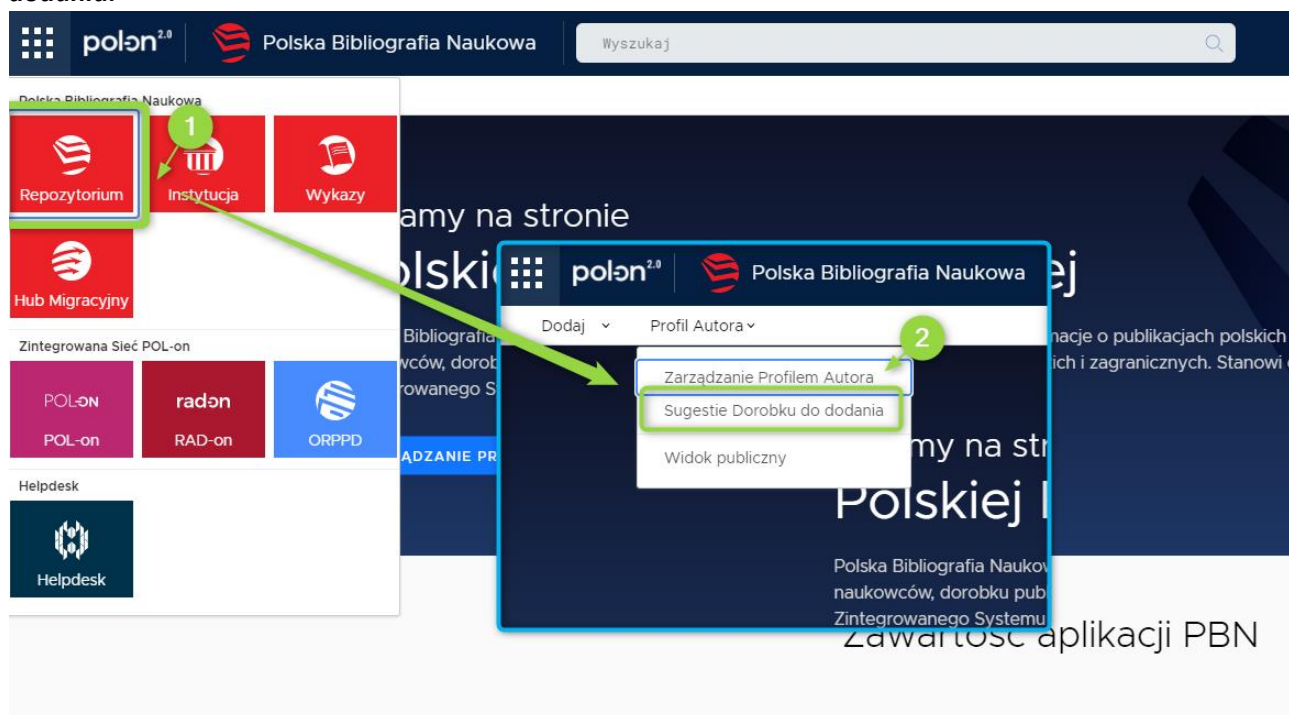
dodania.

polon 2.0 Polska Bibliografia Naukowa Wyszukaj

Polska Bibliografia Naukowa

1

Repozytorium Instytucja Wykazy

Hub Migracyjny

Zintegrowana Sieć POL-on

POL-on POL-on radon RAD-on ORPPD

Helpdesk

Helpdesk

amy na stronie
Polskiej

Bibliografia
wców, dorob
owanego S

ĄDZANIE PR

nacje o publikacjach polskich
ich i zagranicznych. Stanowi

polon 2.0 Polska Bibliografia Naukowa

Dodaj Profil Autora

2

Zarządzanie Profilem Autora
Sugestie Dorobku do dodania
Widok publiczny

amy na str
Polskiej

Polska Bibliografia Naukow
naukowców, dorobku publ
Zintegrowanego Systemu

Zawartość aplikacji PBN